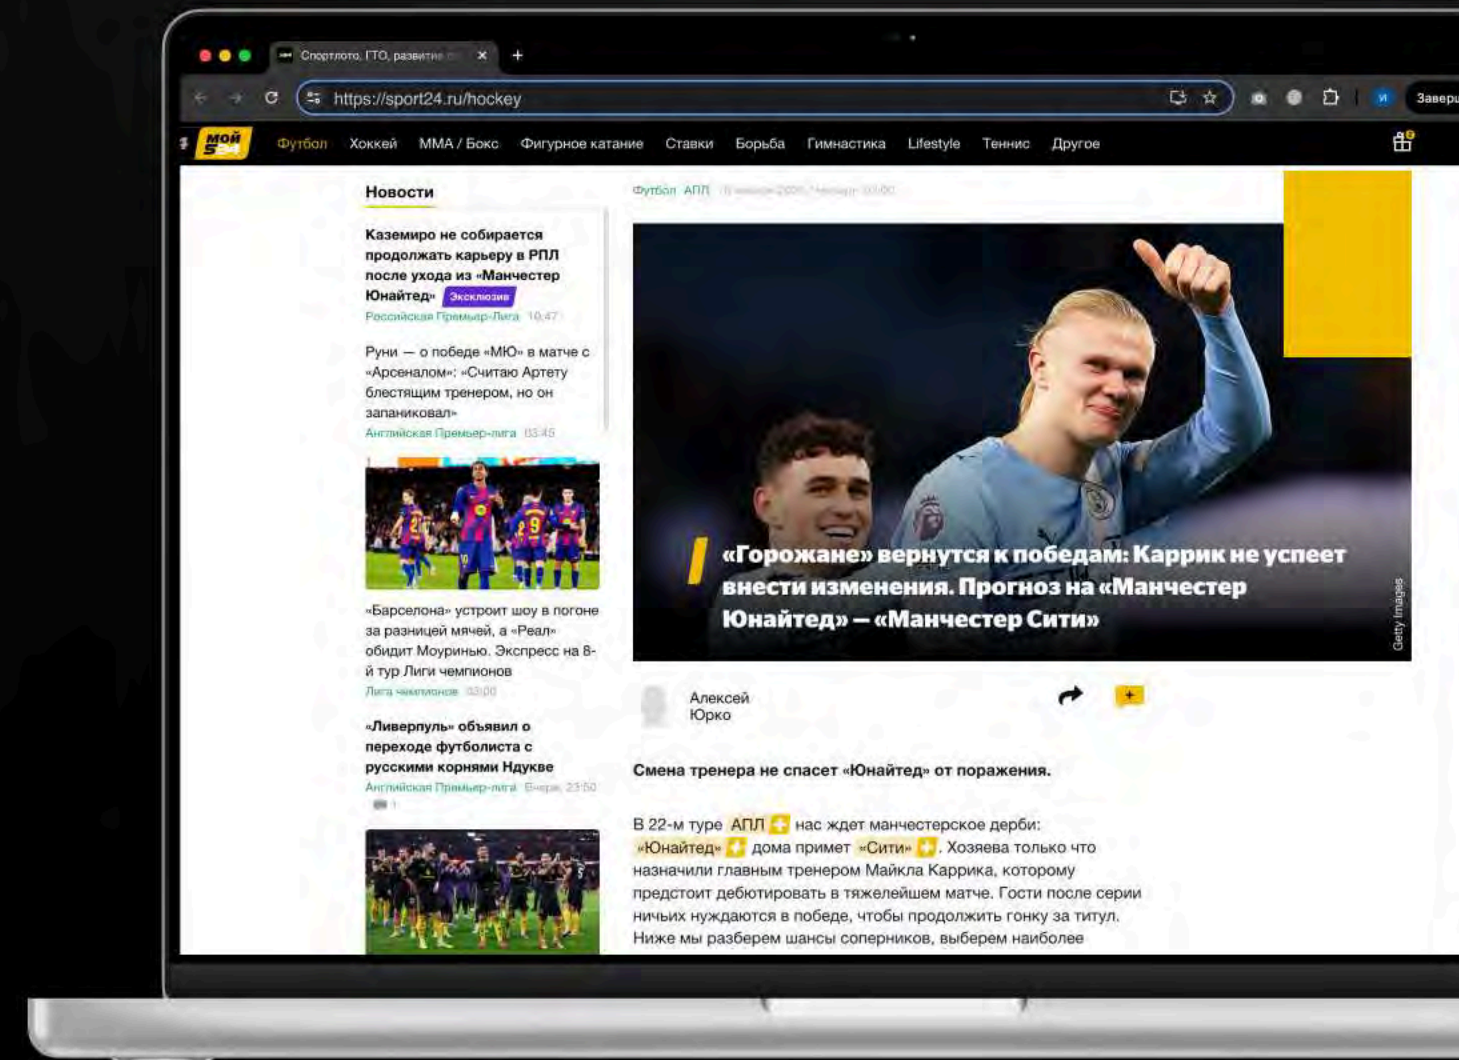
Спортлото, ГТО, развитие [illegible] ×
+

https://sport24.ru/hockey

Заверш

мой 24

Футбол Хоккей ММА / Бокс Фигурное катание Ставки Борьба Гимнастика Lifestyle Теннис Другое

Новости

Каземиро не собирается продолжать карьеру в РПЛ после ухода из «Манчестер Юнайтед» Эксклюзив
Российская Премьер-Лига 10:47

Руни — о победе «МЮ» в матче с «Арсеналом»: «Считаю Артету блестящим тренером, но он запаниковал»
Английская Премьер-лига 03:45

«Барселона» устроит шоу в погоне за разницей мячей, а «Реал» обидит Моуриньо. Экспресс на 8-й тур Лиги чемпионов
Лига чемпионов 03:00

«Ливерпуль» объявил о переходе футболиста с русскими корнями Ндукве
Английская Премьер-лига Вчера, 23:50

Футбол АПЛ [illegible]

«Горожане» вернутся к победам: Каррик не успеет внести изменения. Прогноз на «Манчестер Юнайтед» — «Манчестер Сити»

Getty Images

Алексей Юрко

Смена тренера не спасет «Юнайтед» от поражения.

В 22-м туре АПЛ нас ждет манчестерское дерби: «Юнайтед» дома примет «Сити». Хозяева только что назначили главным тренером Майкла Каррика, которому предстоит дебютировать в тяжелейшем матче. Гости после серии ничьих нуждаются в победе, чтобы продолжить гонку за титул. Ниже мы разберем шансы соперников, выберем наиболее